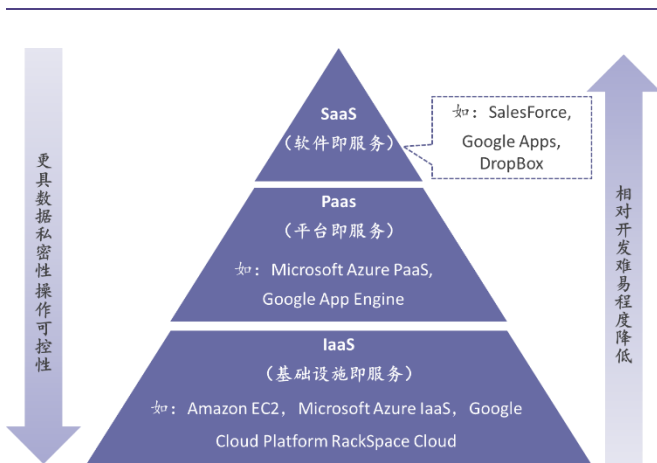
更具数据私密性操作可控性

SaaS
（软件即服务）

如：SalesForce, Google Apps, DropBox

Paas
（平台即服务）
如：Microsoft Azure PaaS, Google App Engine

IaaS
（基础设施即服务）
如：Amazon EC2，Microsoft Azure IaaS，Google Cloud Platform RackSpace Cloud

相对开发难易程度降低